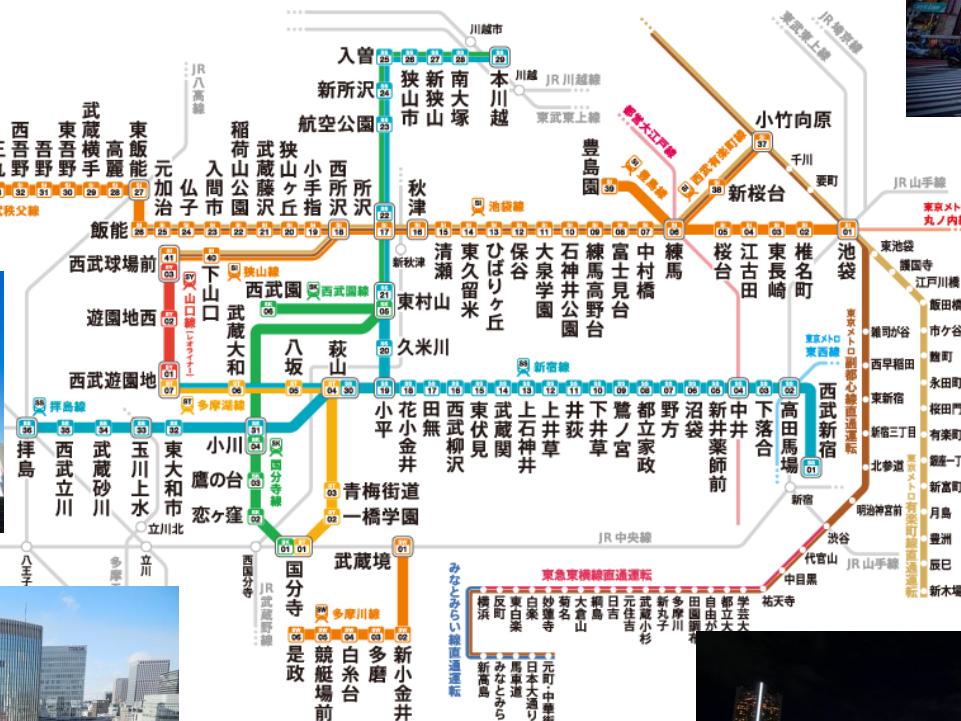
川越市
入曽
25 26 27 28 29
新所沢
南大塚
本川越
狭山市
新狭山
川越
JR川越線
航空公園
東武東上線
JR八高線
西吾野
東吾野
吾野
武蔵横手
高麗
東飯能
32 31 30 29 28 27
西武秩父線
飯能
元加治
仏子
入間市
稲荷山公園
武蔵藤沢
狭山ヶ丘
小手指
西所沢
所沢
秋津
池袋線
清瀬
東久留米
ひばりヶ丘
保谷
大泉学園
石神井公園
練馬高野台
富士見台
中村橋
練馬
豊島園
豊島線
都営大江戸線
西武有楽町線
新桜台
小竹向原
千川
要町
東武東上線
JR埼京線
JR山手線
東京メトロ丸ノ内線
池袋
椎名町
東長崎
江古田
桜台
西武球場前
下山口
山口線（レオライナー）
狭山線
西武園
西武園線
新秋津
東村山
遊園地西
武蔵大和
八坂
萩山
久米川
西武遊園地
多摩湖線
新宿線
拝島線
拝島
西武立川
武蔵砂川
玉川上水
東大和市
小川
立川北
鷹の台
恋ヶ窪
国分寺線
青梅街道
一橋学園
小平
花小金井
田無
西武柳沢
東伏見
武蔵関
上石神井
上井草
井荻
下井草
鷺ノ宮
都立家政
野方
沼袋
新井薬師前
中井
下落合
高田馬場
西武新宿
東京メトロ東西線
東京メトロ副都心線直通運転
雑司が谷
西早稲田
東新宿
新宿三丁目
北参道
明治神宮前
新宿
渋谷
代官山
中目黒
祐天寺
東京メトロ有楽町線直通運転
東池袋
護国寺
江戸川橋
飯田橋
市ケ谷
麹町
永田町
桜田門
有楽町
銀座一丁目
新富町
月島
豊洲
辰巳
新木場
JR中央線
JR山手線
JR武蔵野線
西国分寺
国分寺
是政
競艇場前
白糸台
多磨
新小金井
多摩川線
武蔵境
八王子
多摩
立川
東急東横線直通運転
みなとみらい線直通運転
横浜
反町
東白楽
白楽
妙蓮寺
菊名
大倉山
綱島
日吉
元住吉
武蔵小杉
新丸子
多摩川
田園調布
自由が丘
都立大学
学芸大学
新高島
みなとみらい
馬車道
日本大通り
元町・中華街